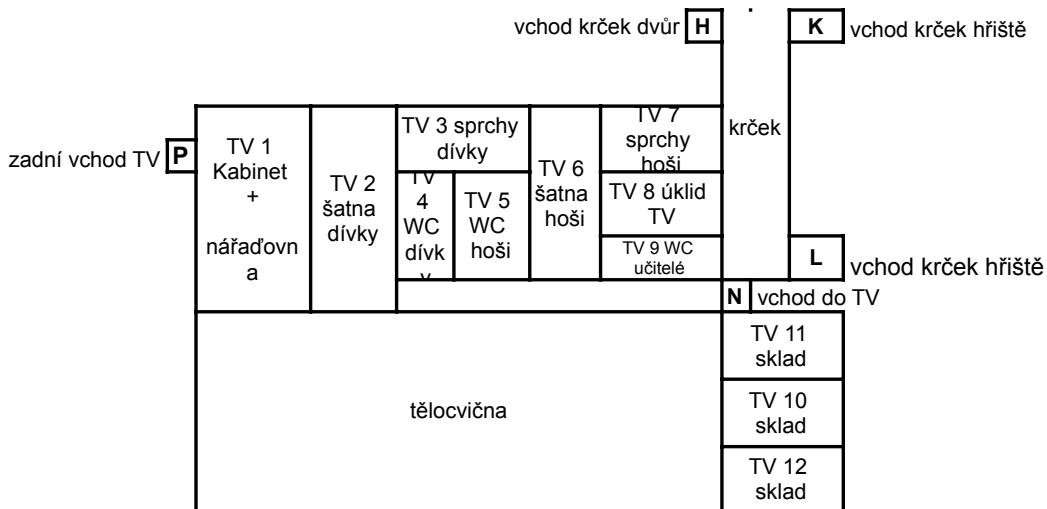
vchod krček dvůr H

K vchod krček hřiště

zadní vchod TV P

TV 1 Kabinet + nářaďovna

TV 2 šatna dívky

TV 3 sprchy dívky

TV 4 WC dívky

TV 5 WC hoši

TV 6 šatna hoši

TV 7 sprchy hoši

TV 8 úklid TV

TV 9 WC učitelé

krček

L vchod krček hřiště

N vchod do TV

TV 11 sklad

TV 10 sklad

TV 12 sklad

tělocvična